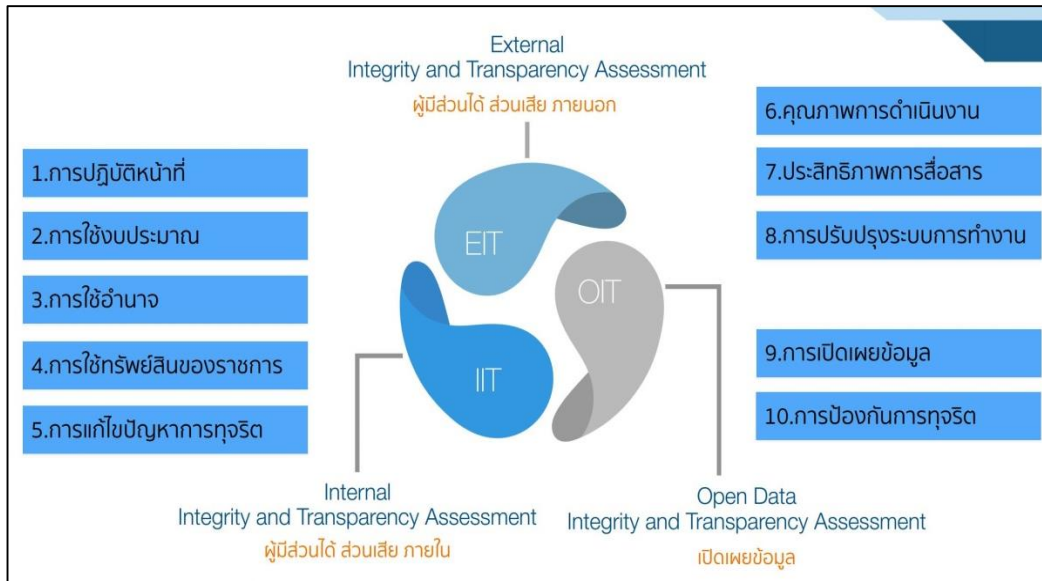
External
Integrity and Transparency Assessment
ผู้มีส่วนได้ ส่วนเสีย ภายนอก

1.การปฏิบัติหน้าที่

2.การใช้งบประมาณ

3.การใช้อำนาจ

4.การใช้ทรัพย์สินของราชการ

5.การแก้ไขปัญหาการทุจริต

6.คุณภาพการดำเนินงาน

7.ประสิทธิภาพการสื่อสาร

8.การปรับปรุงระบบการทำงาน

9.การเปิดเผยข้อมูล

10.การป้องกันการทุจริต

EIT

OIT

IIT

Internal
Integrity and Transparency Assessment
ผู้มีส่วนได้ ส่วนเสีย ภายใน

Open Data
Integrity and Transparency Assessment
เปิดเผยข้อมูล